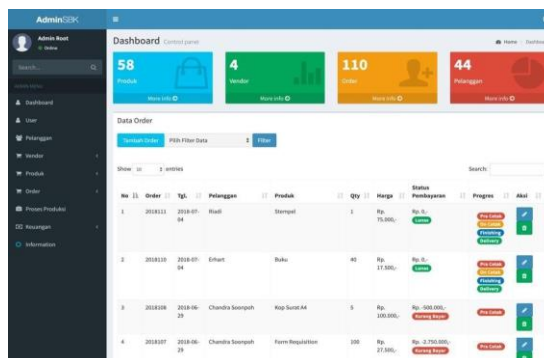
AdminSBK

Admin Root
● Online

Search...

MAIN MENU

Dashboard

User

Pelanggan

Vendor

Produk

Order

Proses Produksi

Keuangan

Information

Dashboard Control panel

Home > Dashboard

58
Produk
More info

4
Vendor
More info

110
Order
More info

44
Pelanggan
More info

Data Order

Tambah Order

Pilih Filter Data

Filter

Show 10 entries

Search:

| No | Order | Tgl. | Pelanggan | Produk | Qty | Harga | Status Pembayaran | Progres | Aksi |
|---|---|---|---|---|---|---|---|---|---|
| 1 | 2018111 | 2018-07-04 | Riadi | Stempel | 1 | Rp. 75.000,- | Rp. 0,- Lunas | Pra Cetak Di Cetak Finishing Delivery | |
| 2 | 2018110 | 2018-07-04 | Erhart | Buku | 40 | Rp. 17.500,- | Rp. 0,- Lunas | Pra Cetak Di Cetak Finishing Delivery | |
| 3 | 2018108 | 2018-06-29 | Chandra Soonpoh | Kop Surat A4 | 5 | Rp. 100.000,- | Rp. -500.000,- Kurang Bayar | Pra Cetak | |
| 4 | 2018107 | 2018-06-29 | Chandra Soonpoh | Form Requisition | 100 | Rp. 27.500,- | Rp. -2.750.000,- Kurang Bayar | Pra Cetak | |